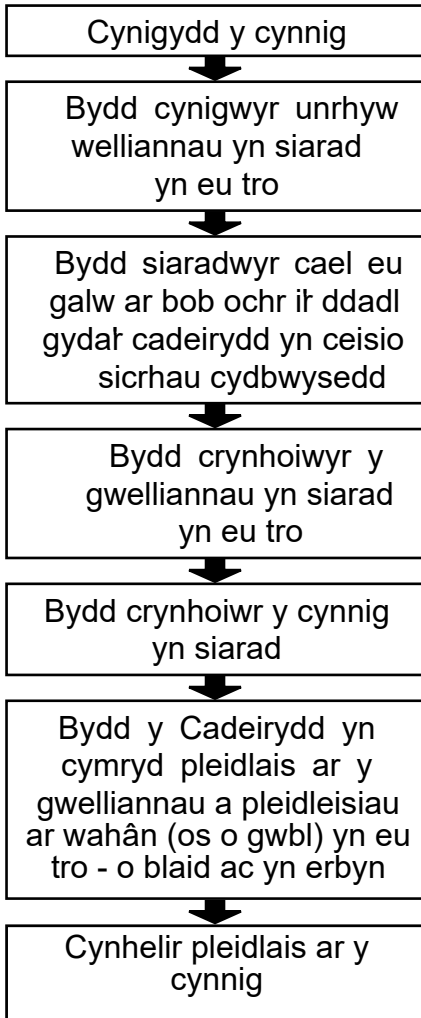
Cynigydd y cynnig

Bydd cynigwyr unrhyw welliannau yn siarad yn eu tro

Bydd siaradwyr cael eu galw ar bob ochr iŀ ddadl gydaŀ cadeirydd yn ceisio sicrhau cydbwysedd

Bydd crynhoiwyr y gwelliannau yn siarad yn eu tro

Bydd crynhoiwr y cynnig yn siarad

Bydd y Cadeirydd yn cymryd pleidlais ar y gwelliannau a pleidleisiau ar wahân (os o gwbl) yn eu tro - o blaid ac yn erbyn

Cynhelir pleidlais ar y cynnig